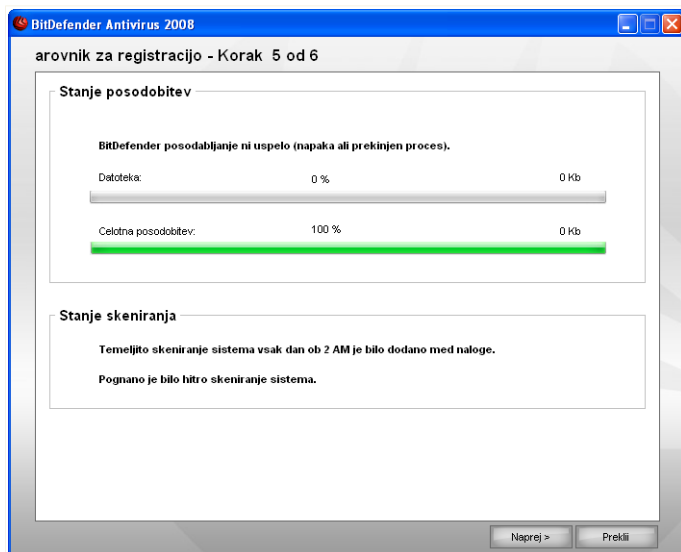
BitDefender Antivirus 2008

arovnik za registracijo - Korak 5 od 6

Stanje posodobitev

BitDefender posodabljanje ni uspelo (napaka ali prekinjen proces).

Datoteka: 0 % 0 Kb

Celotna posodobitev: 100 % 0 Kb

Stanje skeniranja

Temeljito skeniranje sistema vsak dan ob 2 AM je bilo dodano med naloge.

Pognano je bilo hitro skeniranje sistema.

Naprej >

Prekliči